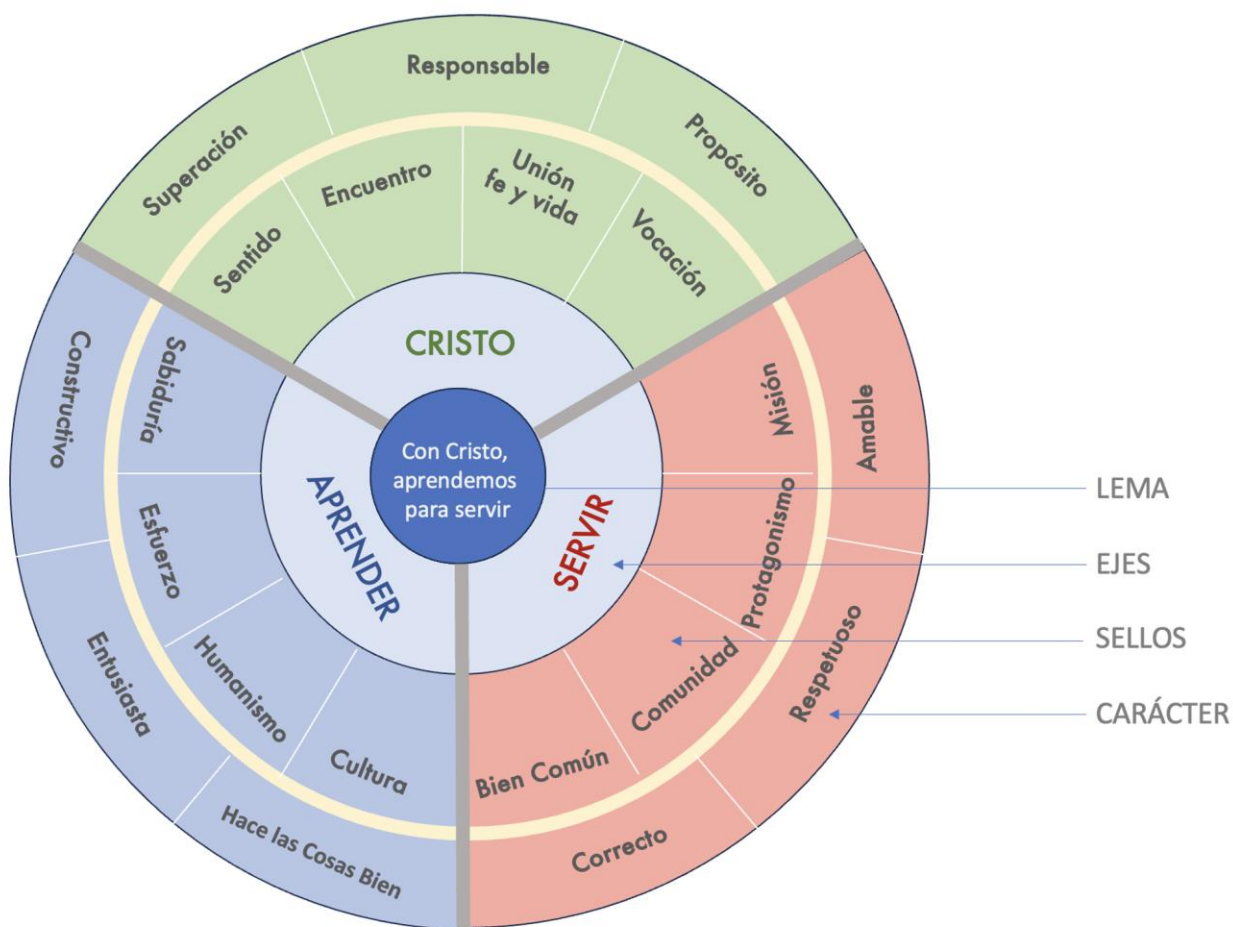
Con Cristo, aprendemos para servir

CRISTO

APRENDER

SERVIR

Sentido
Encuentro
Unión fe y vida
Vocación

Superación
Responsable
Propósito

Sabiduría
Esfuerzo
Humanismo
Cultura

Constructivo
Entusiasta
Hace las Cosas Bien

Misión
Protagonismo
Comunidad
Bien Común

Amable
Respetuoso
Correcto

LEMA
EJES
SELLOS
CARÁCTER